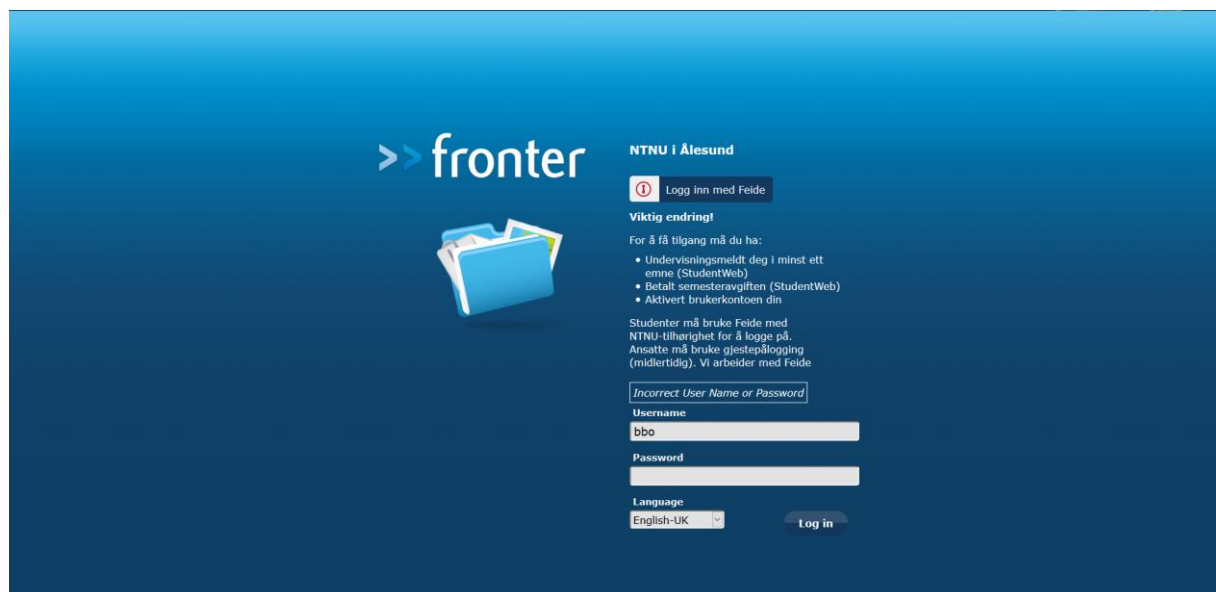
>> fronter

NTNU i Ålesund

Logg inn med Feide

Viktig endring!

For å få tilgang må du ha:

- Undervisningsmeldt deg i minst ett emne (StudentWeb)
- Betalt semesteravgiften (StudentWeb)
- Aktivert brukerkontoen din

Studenter må bruke Feide med NTNU-tilhørighet for å logge på. Ansatte må bruke gjestepålogging (midlertidig). Vi arbeider med Feide

Incorrect User Name or Password

Username
bbo

Password

Language
English-UK

Log in